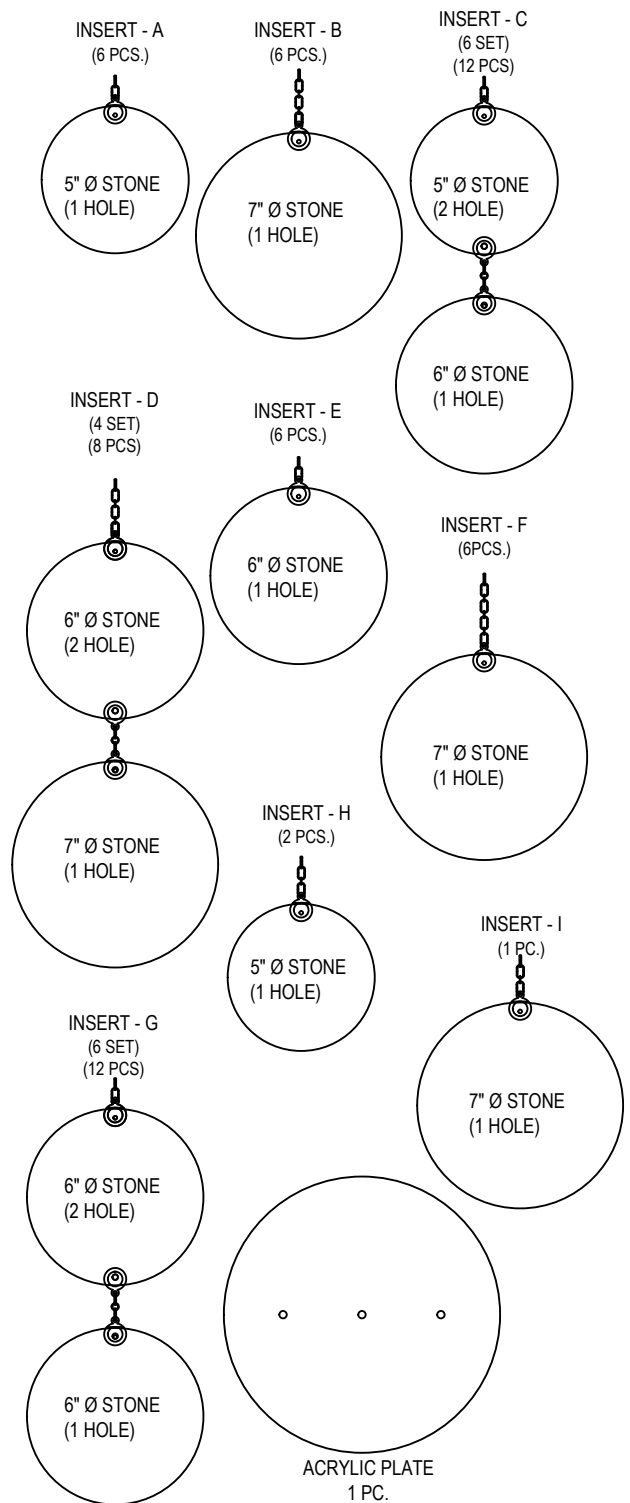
INSERT - A
(6 PCS.)

5" Ø STONE
(1 HOLE)

INSERT - B
(6 PCS.)

7" Ø STONE
(1 HOLE)

INSERT - C
(6 SET)
(12 PCS)

5" Ø STONE
(2 HOLE)

6" Ø STONE
(1 HOLE)

INSERT - D
(4 SET)
(8 PCS)

6" Ø STONE
(2 HOLE)

7" Ø STONE
(1 HOLE)

INSERT - E
(6 PCS.)

6" Ø STONE
(1 HOLE)

INSERT - F
(6PCS.)

7" Ø STONE
(1 HOLE)

INSERT - H
(2 PCS.)

5" Ø STONE
(1 HOLE)

INSERT - I
(1 PC.)

7" Ø STONE
(1 HOLE)

INSERT - G
(6 SET)
(12 PCS)

6" Ø STONE
(2 HOLE)

6" Ø STONE
(1 HOLE)

ACRYLIC PLATE
1 PC.